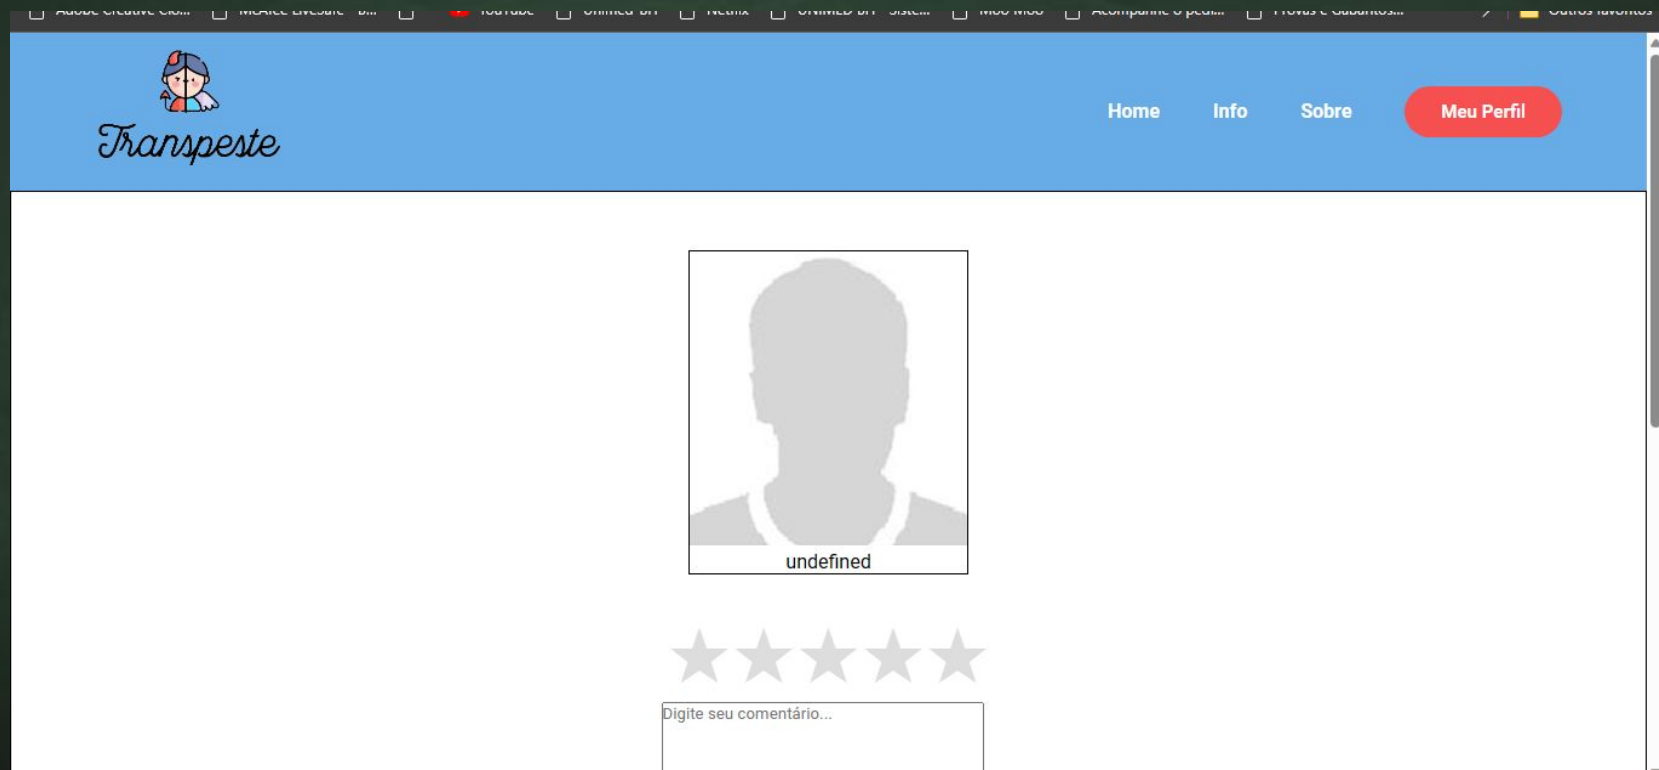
Adobe Creative Clo... McAfee LiveSafe - B... YouTube Unimed-BH Netflix UNIMED-BH - Siste... Moo Moo Acompanhe o pedi... Provas e Gabaritos... Outros favoritos

Transpeste

Home Info Sobre Meu Perfil

undefined

★★★★★

Digite seu comentário...